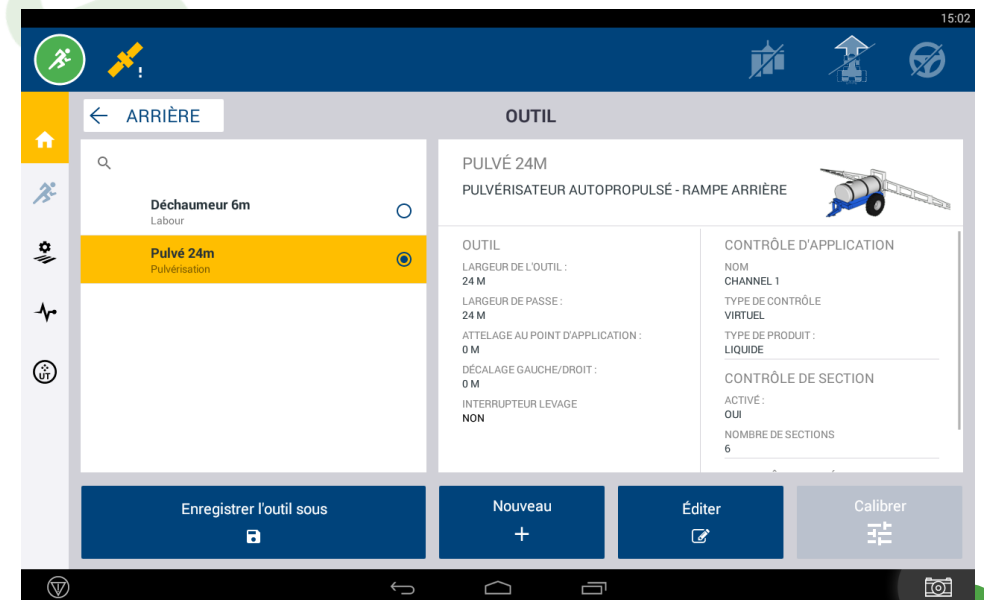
15:02

ARRIÈRE

OUTIL

Déchaumeur 6m
Labour

Pulvé 24m
Pulvérisation

PULVÉ 24M
PULVÉRISATEUR AUTOPROPULSÉ - RAMPE ARRIÈRE

OUTIL
LARGEUR DE L'OUTIL :
24 M
LARGEUR DE PASSE :
24 M
ATTELAGE AU POINT D'APPLICATION :
0 M
DÉCALAGE GAUCHE/DROIT :
0 M
INTERRUPTEUR LEVAGE
NON

CONTRÔLE D'APPLICATION
NOM
CHANNEL 1
TYPE DE CONTRÔLE
VIRTUEL
TYPE DE PRODUIT :
LIQUIDE

CONTRÔLE DE SECTION
ACTIVÉ :
OUI
NOMBRE DE SECTIONS
6

Enregistrer l'outil sous

Nouveau
+

Éditer

Calibrer